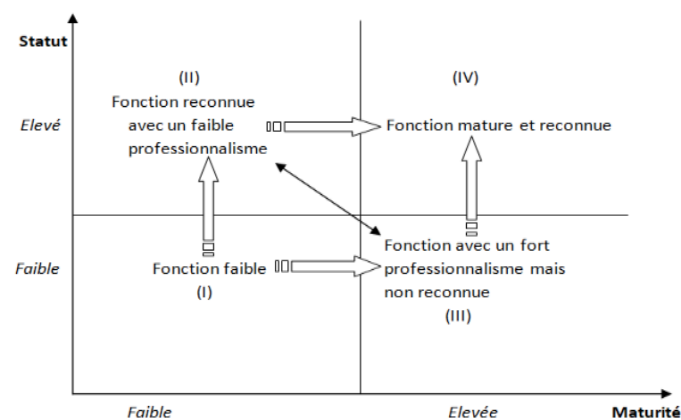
Statut

(II)
Fonction reconnue avec un faible professionnalisme

(IV)
Fonction mature et reconnue

Elevé

Faible

Fonction faible
(I)

Fonction avec un fort professionnalisme mais non reconnue
(III)

Faible

Elevée

Maturité